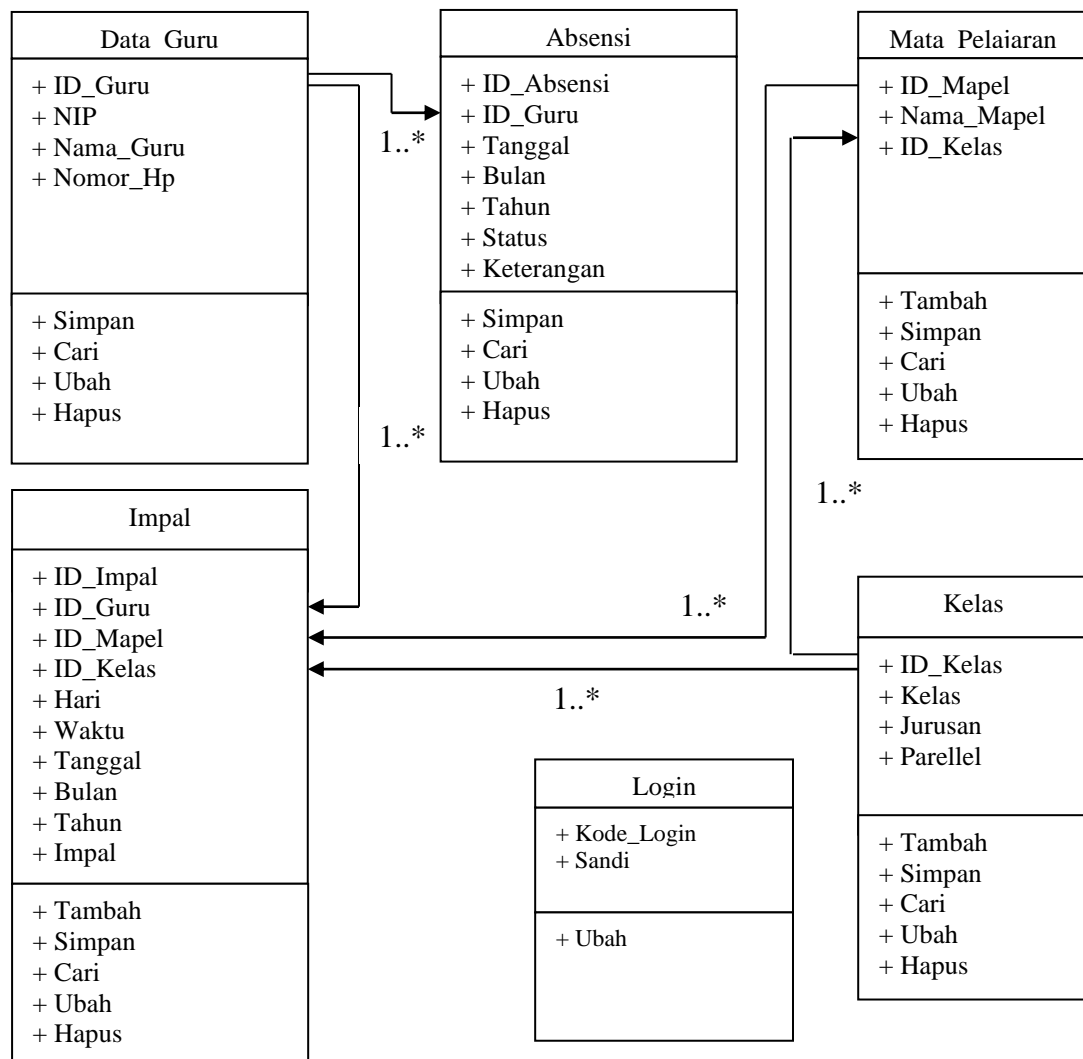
Data Guru

+ ID_Guru
+ NIP
+ Nama_Guru
+ Nomor_Hp

+ Simpan
+ Cari
+ Ubah
+ Hapus

Absensi

+ ID_Absensi
+ ID_Guru
+ Tanggal
+ Bulan
+ Tahun
+ Status
+ Keterangan

+ Simpan
+ Cari
+ Ubah
+ Hapus

Mata Pelajaran

+ ID_Mapel
+ Nama_Mapel
+ ID_Kelas

+ Tambah
+ Simpan
+ Cari
+ Ubah
+ Hapus

1..*

1..*

1..*

Impal

+ ID_Impal
+ ID_Guru
+ ID_Mapel
+ ID_Kelas
+ Hari
+ Waktu
+ Tanggal
+ Bulan
+ Tahun
+ Impal

+ Tambah
+ Simpan
+ Cari
+ Ubah
+ Hapus

1..*

1..*

Kelas

+ ID_Kelas
+ Kelas
+ Jurusan
+ Parellel

+ Tambah
+ Simpan
+ Cari
+ Ubah
+ Hapus

Login

+ Kode_Login
+ Sandi

+ Ubah